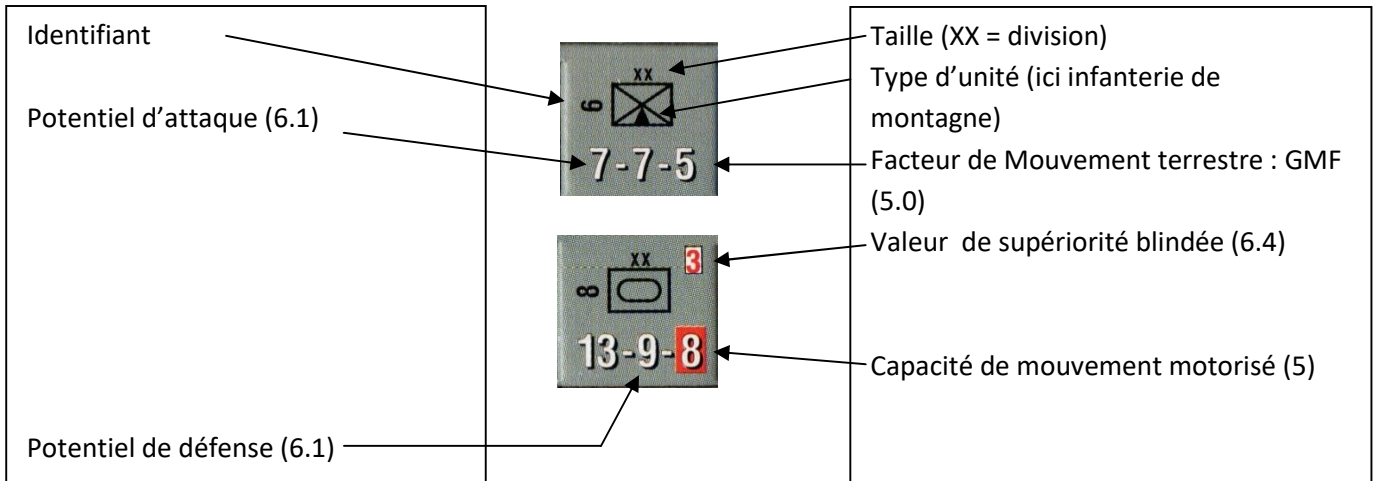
Identifiant

Potentiel d'attaque (6.1)

Potentiel de défense (6.1)

XX
6
7-7-5

XX
3
8
13-9-8

Taille (XX = division)

Type d'unité (ici infanterie de montagne)

Facteur de Mouvement terrestre : GMF (5.0)

Valeur  de supériorité blindée (6.4)

Capacité de mouvement motorisé (5)